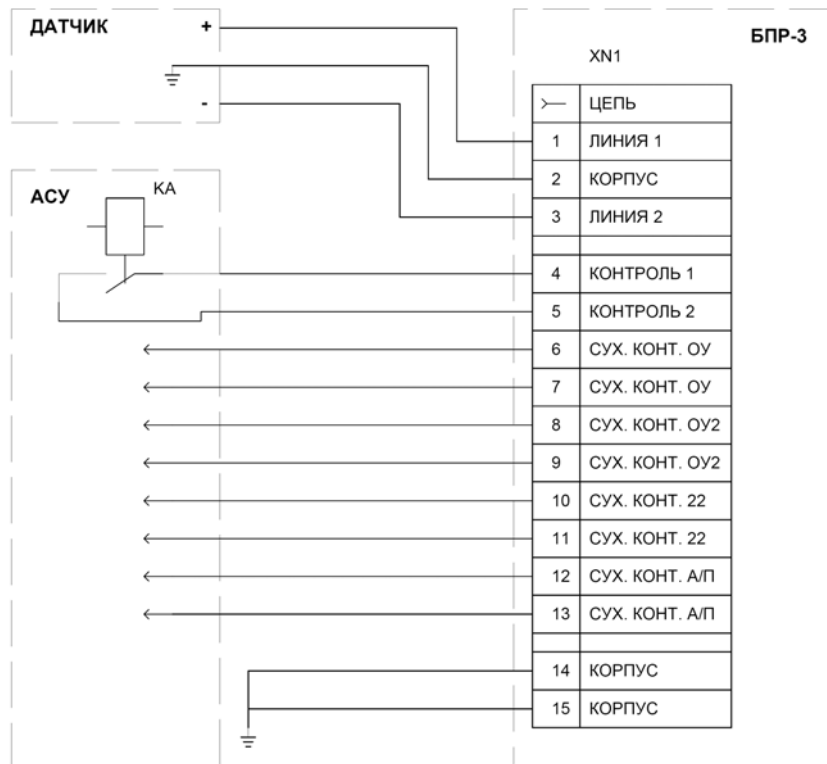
ДАТЧИК
+
-

АСУ
КА

БПР-3
XN1

| ≻— | ЦЕПЬ |
|---|---|
| 1 | ЛИНИЯ 1 |
| 2 | КОРПУС |
| 3 | ЛИНИЯ 2 |
| | |
| 4 | КОНТРОЛЬ 1 |
| 5 | КОНТРОЛЬ 2 |
| 6 | СУХ. КОНТ. ОУ |
| 7 | СУХ. КОНТ. ОУ |
| 8 | СУХ. КОНТ. ОУ2 |
| 9 | СУХ. КОНТ. ОУ2 |
| 10 | СУХ. КОНТ. 22 |
| 11 | СУХ. КОНТ. 22 |
| 12 | СУХ. КОНТ. А/П |
| 13 | СУХ. КОНТ. А/П |
| | |
| 14 | КОРПУС |
| 15 | КОРПУС |